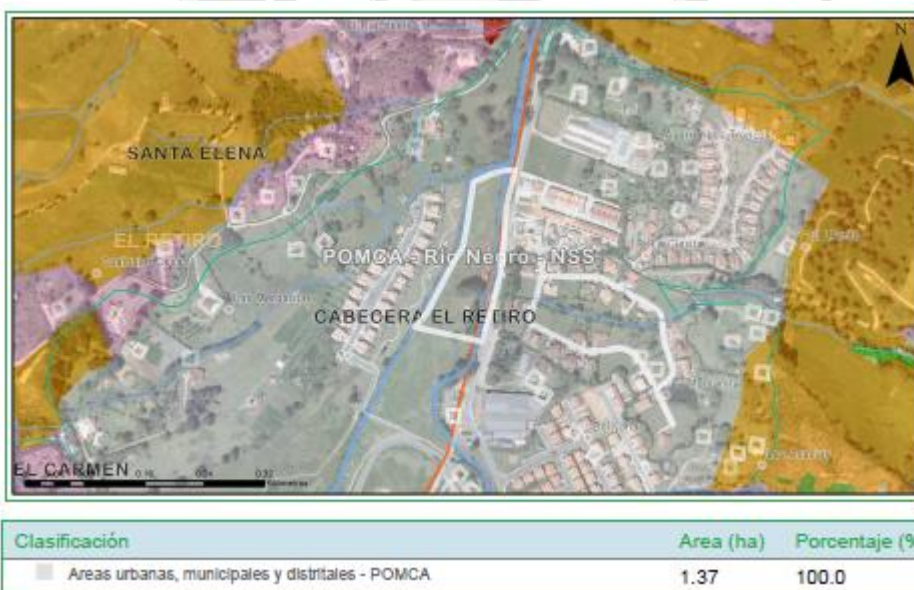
N

SANTA ELENA

EL RETIRO

POMCA - Rio Negro - NSS

CABECERA EL RETIRO

EL CARMEN

| Clasificación | Area (ha) | Porcentaje (% |
|---|---|---|
| Areas urbanas, municipales y distritales - POMCA | 1.37 | 100.0 |